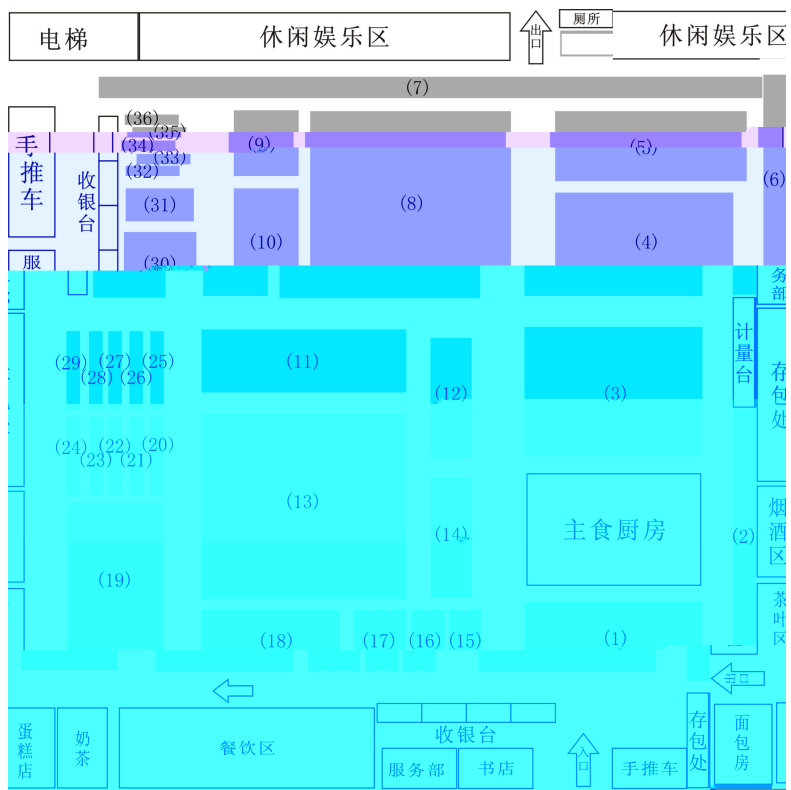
电梯

休闲娱乐区

出口

厕所

休闲娱乐区

(7)

(36)

(35)

手推车

(34)

(33)

(9)

(5)

(32)

收银台

(6)

(31)

(8)

(10)

(4)

服

(30)

务部

计量台

(29) (27) (25)

(11)

(28) (26)

存包处

(12)

(3)

(24) (22) (20)

(23) (21)

(13)

烟酒区

主食厨房

(14)

(2)

(19)

茶叶区

(18)

(17) (16) (15)

(1)

出口

蛋糕店

奶茶

餐饮区

收银台

存包处

面包房

服务部

书店

入口

手推车